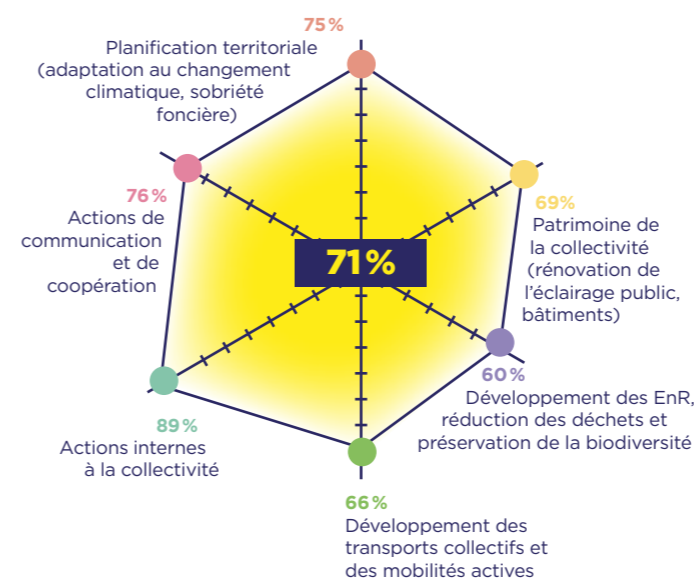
75 %

Planification territoriale (adaptation au changement climatique, sobriété foncière)

76 %

Actions de communication et de coopération

71%

69 %

Patrimoine de la collectivité (rénovation de l'éclairage public, bâtiments)

60 %

Développement des EnR, réduction des déchets et préservation de la biodiversité

89 %

Actions internes à la collectivité

66 %

Développement des transports collectifs et des mobilités actives